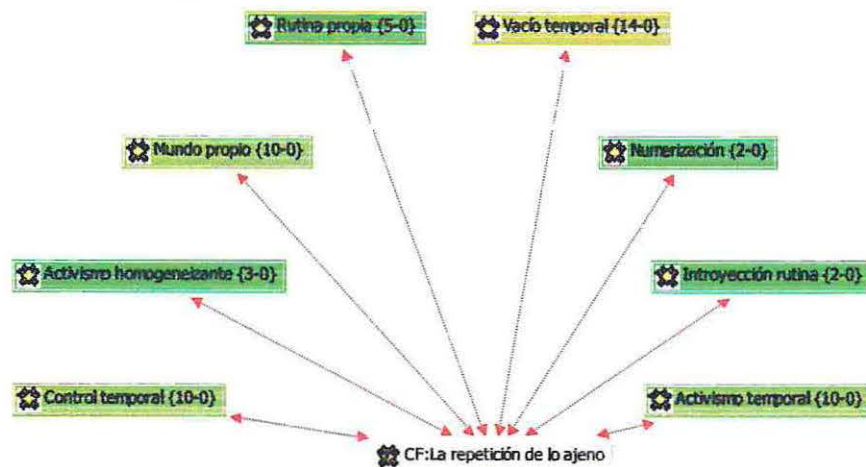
Rutina propia {5-0}

Vacío temporal {14-0}

Mundo propio {10-0}

Numerización {2-0}

Activismo homogeneizante {3-0}

Introyección rutina {2-0}

Control temporal {10-0}

Activismo temporal {10-0}

CF:La repetición de lo ajeno